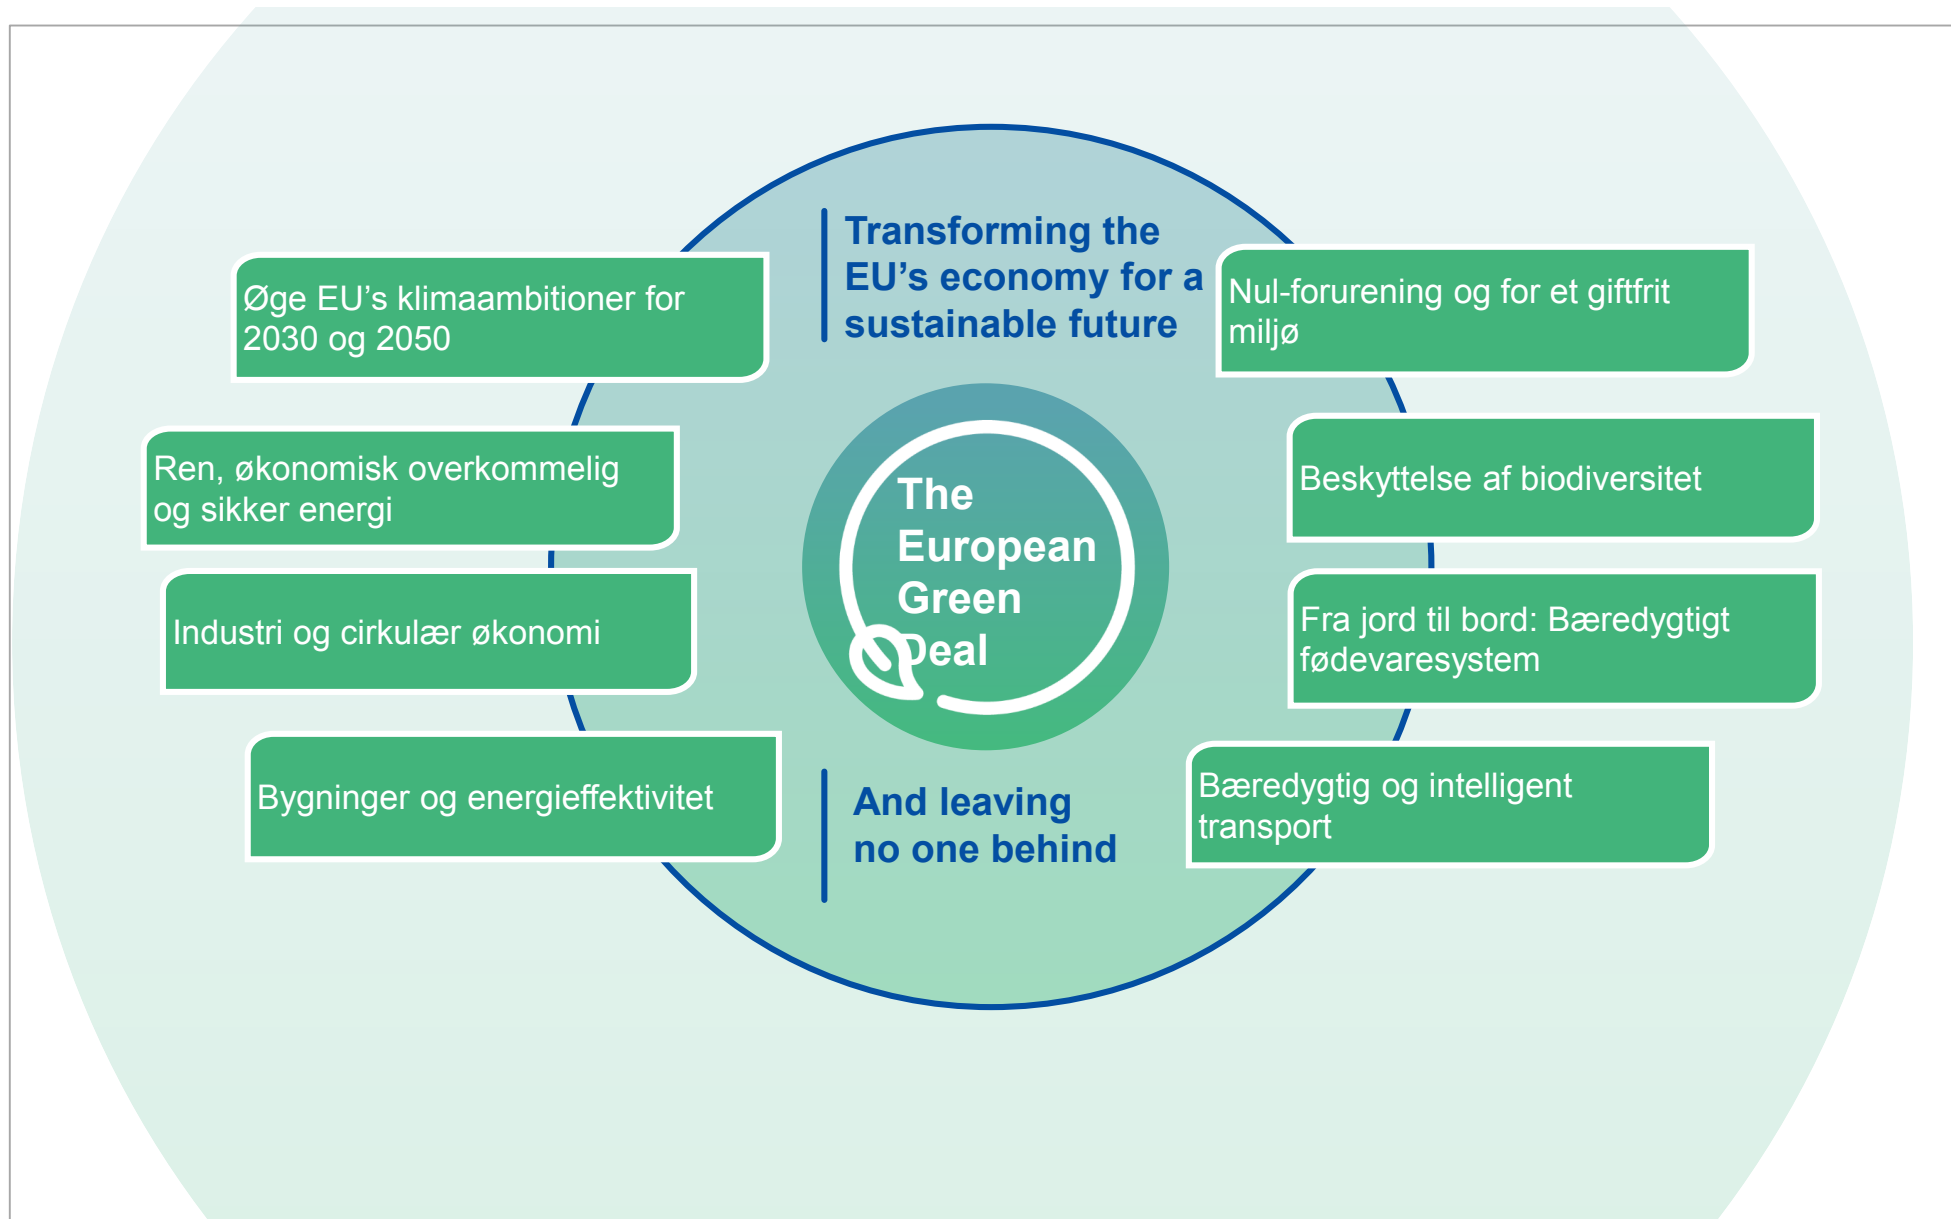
Transforming the EU’s economy for a sustainable future

Øge EU’s klimaambitioner for 2030 og 2050

Nul-forurening og for et giftfrit miljø

Ren, økonomisk overkommelig og sikker energi

Beskyttelse af biodiversitet

The European Green Deal

Industri og cirkulær økonomi

Fra jord til bord: Bæredygtigt fødevaresystem

Bygninger og energieffektivitet

Bæredygtig og intelligent transport

And leaving no one behind